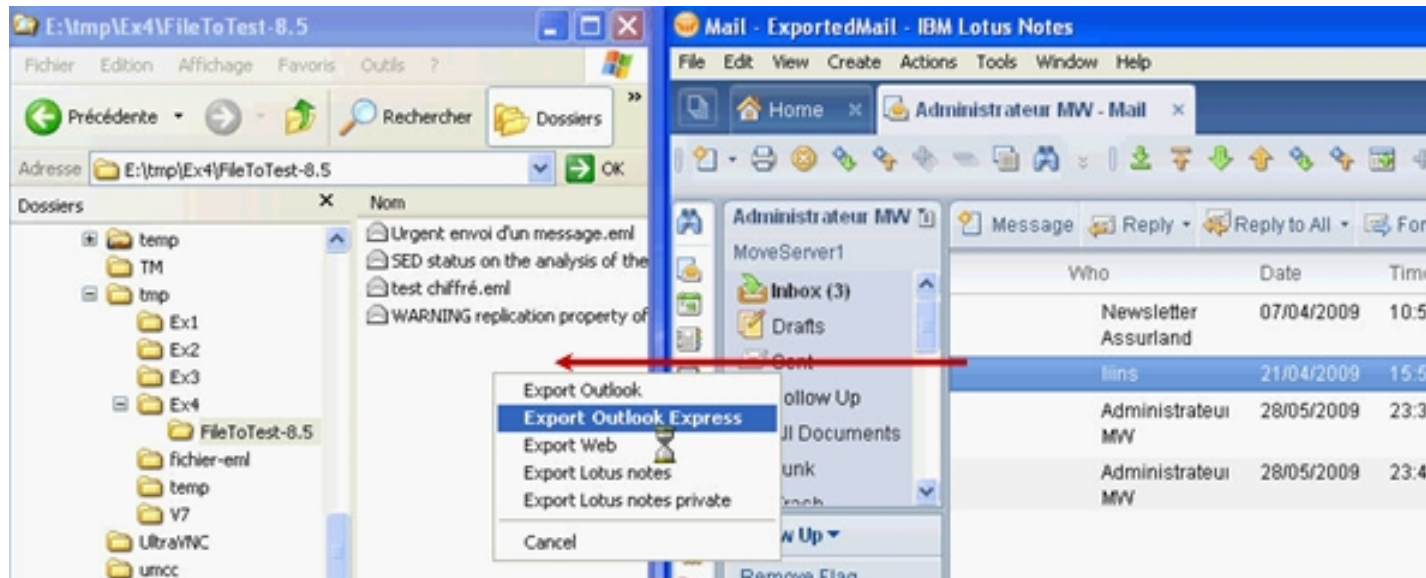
E:\tmp\Ex4\FileToTest-8.5

Fichier Edition Affichage Favoris Outils ?

Précédente Rechercher Dossiers

Adresse E:\tmp\Ex4\FileToTest-8.5 OK

Dossiers

temp
TM
tmp
Ex1
Ex2
Ex3
Ex4
FileToTest-8.5
fichier-eml
temp
V7
UltraVNC
umcc

Nom

Urgent envoi d'un message.eml
SED status on the analysis of the
test chiffré.eml
WARNING replication property of

Export Outlook
Export Outlook Express
Export Web
Export Lotus notes
Export Lotus notes private
Cancel

Mail - ExportedMail - IBM Lotus Notes

File Edit View Create Actions Tools Window Help

Home Administrateur MW - Mail

Administrateur MW
MoveServer1
Inbox (3)
Drafts
Sent
ollow Up
ll Documents
unk
rash
w Up
Remove Flag

Message Reply Reply to All For

| Who | Date | Time |
|---|---|---|
| Newsletter Assurland | 07/04/2009 | 10:5 |
| liins | 21/04/2009 | 15:5 |
| Administrateur MW | 28/05/2009 | 23:3 |
| Administrateur MW | 28/05/2009 | 23:4 |